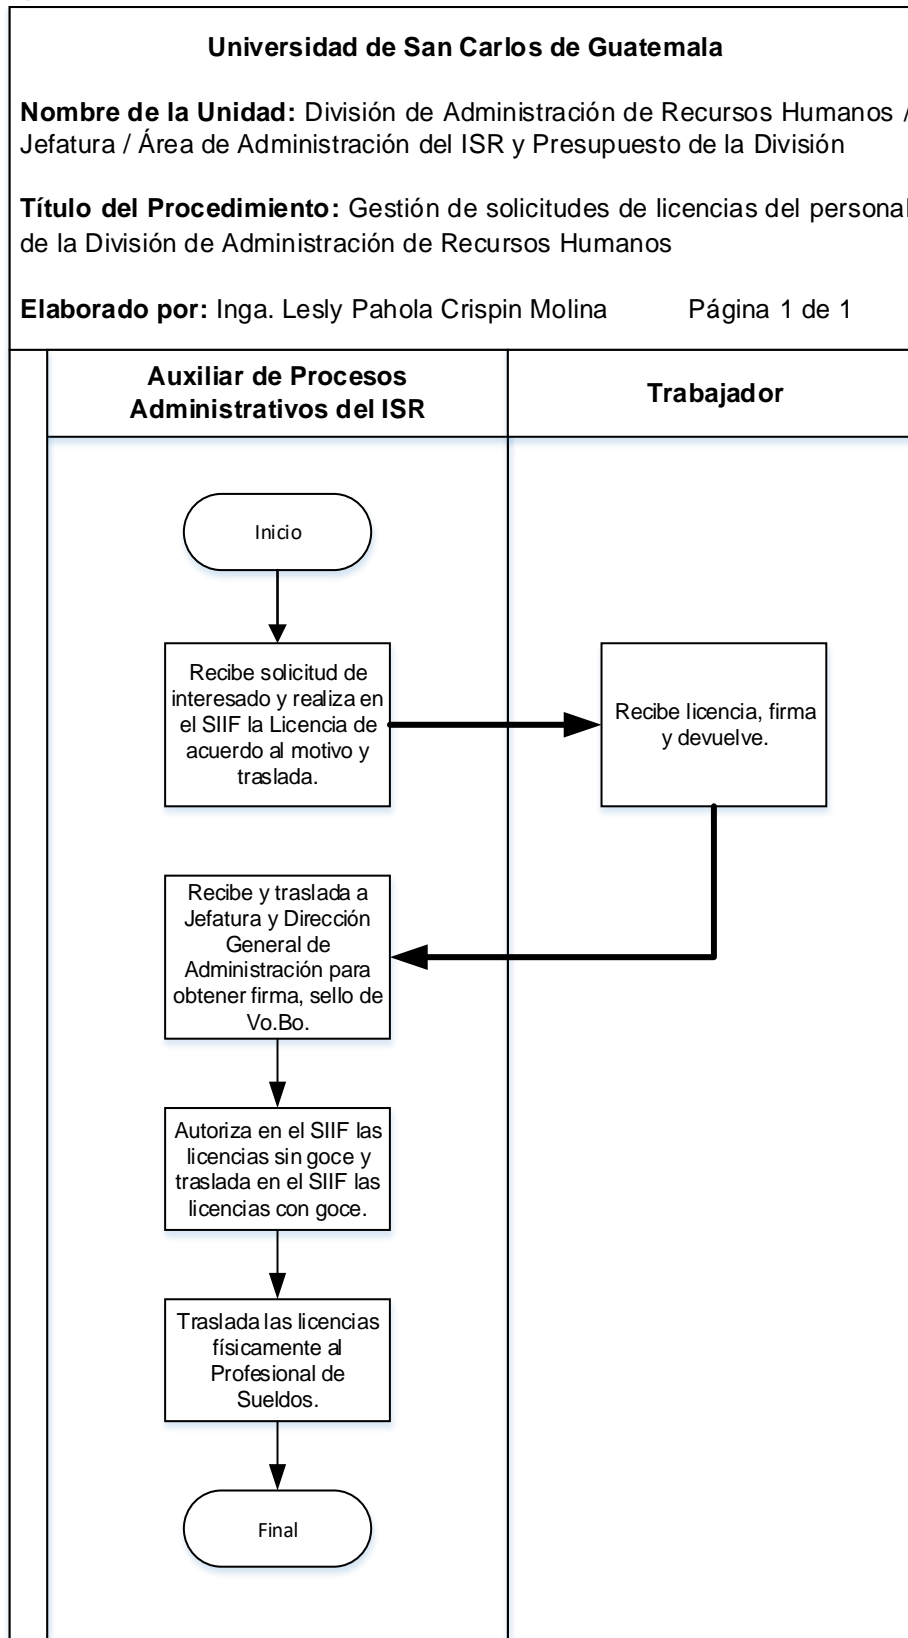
Universidad de San Carlos de Guatemala

Nombre de la Unidad: División de Administración de Recursos Humanos / Jefatura / Área de Administración del ISR y Presupuesto de la División

Título del Procedimiento: Gestión de solicitudes de licencias del personal de la División de Administración de Recursos Humanos

Elaborado por: Inga. Lesly Pahola Crispin Molina Página 1 de 1

Auxiliar de Procesos Administrativos del ISR

Trabajador

Inicio

Recibe solicitud de interesado y realiza en el SIIF la Licencia de acuerdo al motivo y traslada.

Recibe licencia, firma y devuelve.

Recibe y traslada a Jefatura y Dirección General de Administración para obtener firma, sello de Vo.Bo.

Autoriza en el SIIF las licencias sin goce y traslada en el SIIF las licencias con goce.

Traslada las licencias físicamente al Profesional de Sueldos.

Final